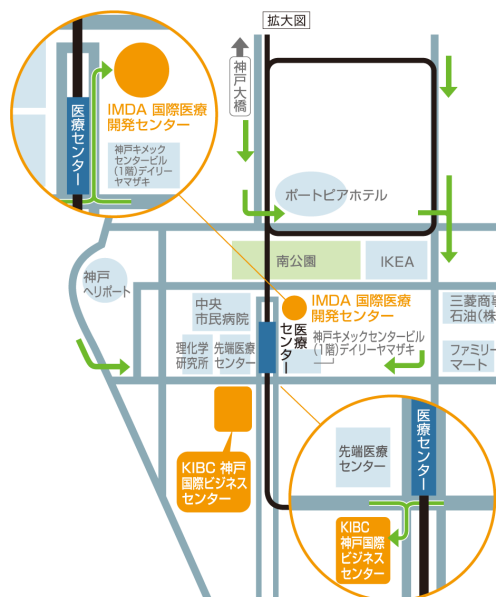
拡大図

神戸大橋

IMDA 国際医療開発センター

医療センター

神戸キメックセンタービル(1階)デイリーヤマザキ

ポートピアホテル

南公園

IKEA

神戸ヘリポート

中央市民病院

IMDA 国際医療開発センター

三菱商事石油(株

医療センター

理化学研究所

先端医療センター

神戸キメックセンタービル(1階)デイリーヤマザキ

ファミリーマート

先端医療センター

医療センター

KIBC 神戸国際ビジネスセンター

KIBC 神戸国際ビジネスセンター